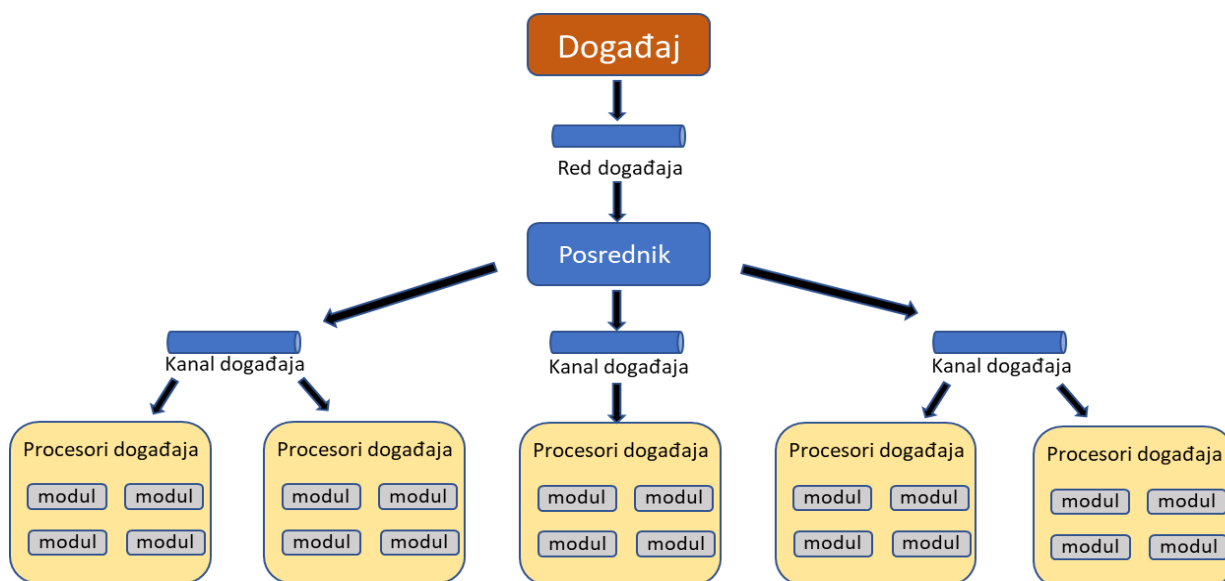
Događaj

Red događaja

Posrednik

Kanal događaja

Kanal događaja

Kanal događaja

Procesori događaja
modul modul
modul modul

Procesori događaja
modul modul
modul modul

Procesori događaja
modul modul
modul modul

Procesori događaja
modul modul
modul modul

Procesori događaja
modul modul
modul modul